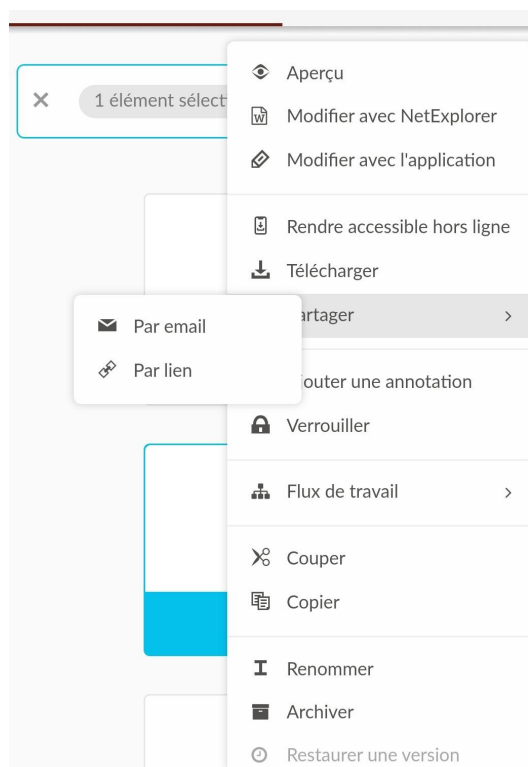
× 1 élément sélect

Aperçu
Modifier avec NetExplorer
Modifier avec l'application

Rendre accessible hors ligne
Télécharger
artager >

Par email
Par lien

outer une annotation
Verrouiller

Flux de travail >

Couper
Copier

Renommer
Archiver
Restaurer une version